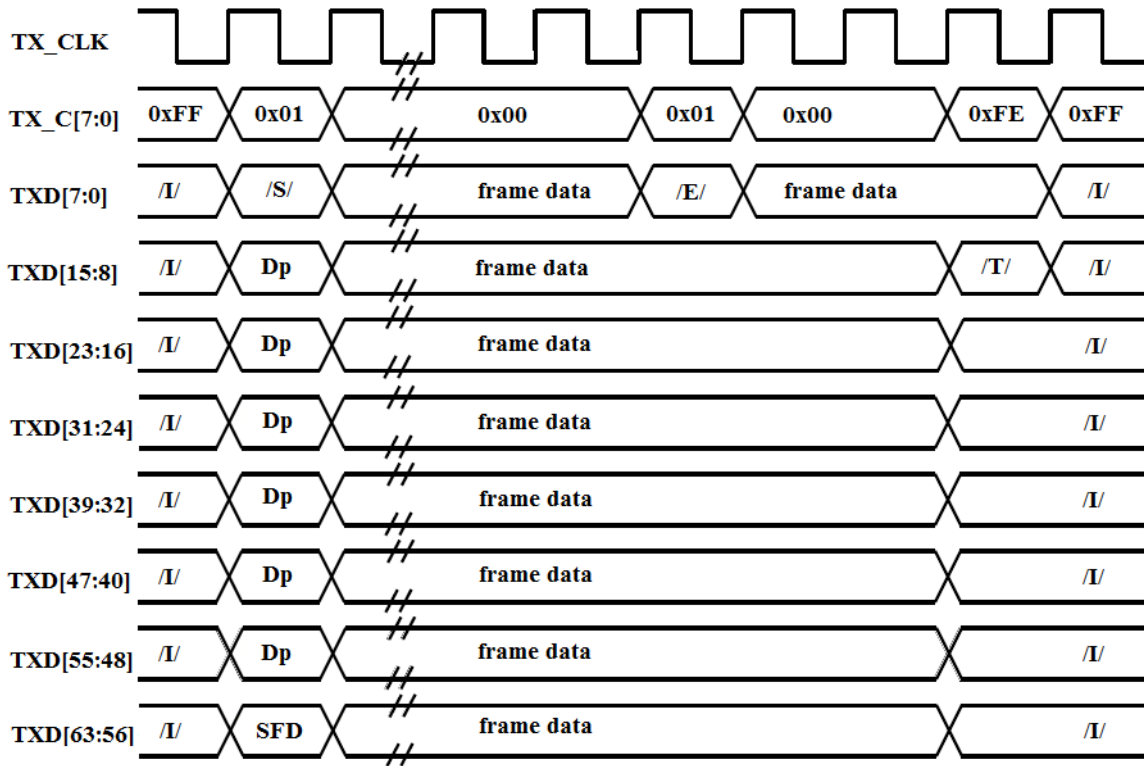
TX_CLK

TX_C[7:0] 0xFF 0x01 0x00 0x01 0x00 0xFE 0xFF

TXD[7:0] /I/ /S/ frame data /E/ frame data /I/

TXD[15:8] /I/ Dp frame data /T/ /I/

TXD[23:16] /I/ Dp frame data /I/

TXD[31:24] /I/ Dp frame data /I/

TXD[39:32] /I/ Dp frame data /I/

TXD[47:40] /I/ Dp frame data /I/

TXD[55:48] /I/ Dp frame data /I/

TXD[63:56] /I/ SFD frame data /I/